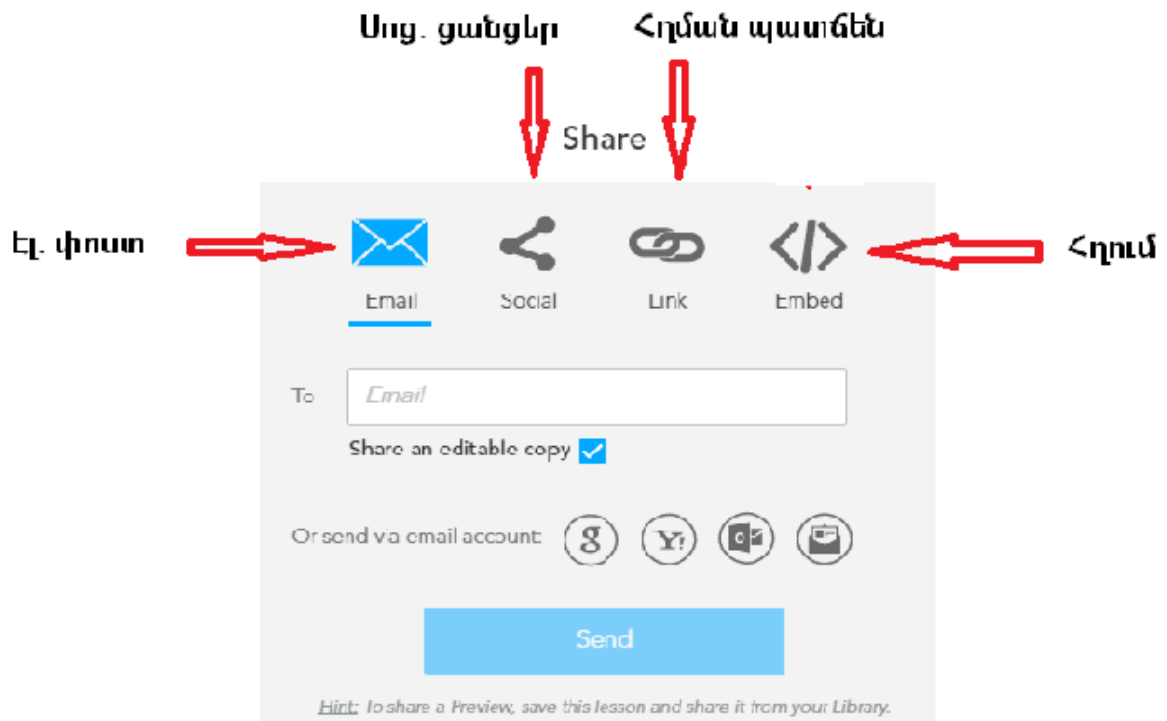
Սոց. ցանցեր

Հղման պատճեն

Share

Էլ. փոստ

Հղում

Email

Social

Link

Embed

To

Email

Share an editable copy

Or send via email account

Send

Hint: To share a Preview, save this lesson and share it from your Library.